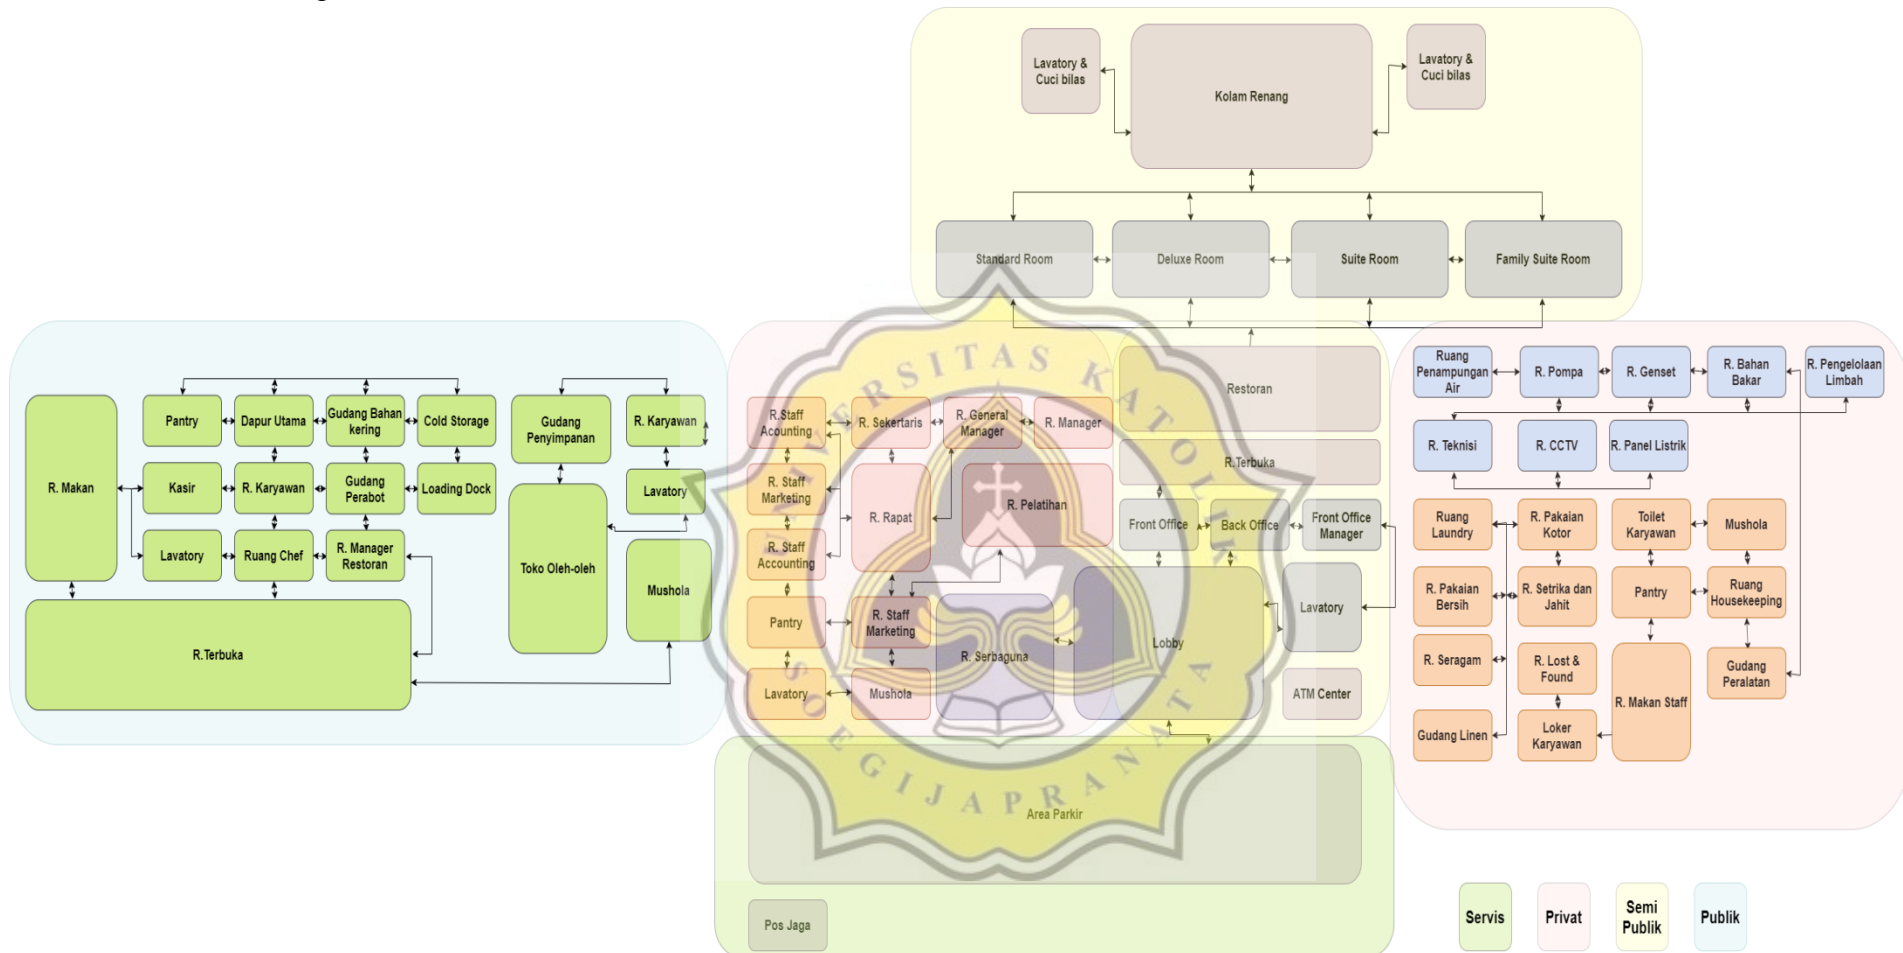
Lavatory & Cuci bilas

Kolam Renang

Lavatory & Cuci bilas

Standard Room

Deluxe Room

Suite Room

Family Suite Room

Pantry

Dapur Utama

Gudang Bahan kering

Cold Storage

Gudang Penyimpanan

R. Karyawan

R. Makan

Kasir

R. Karyawan

Gudang Perabot

Loading Dock

Lavatory

Lavatory

Ruang Chef

R. Manager Restoran

Toko Oleh-oleh

Mushola

R. Terbuka

R.Staff Acounting

R. Sekertaris

R. General Manager

R. Manager

Restoran

R.Terbuka

R. Staff Marketing

R. Rapat

R. Pelatihan

Front Office

Back Office

Front Office Manager

R. Staff Accounting

Pantry

R. Staff Marketing

R. Serbaguna

Lobby

Lavatory

Lavatory

Mushola

ATM Center

Area Parkir

Pos Jaga

Ruang Penampungan Air

R. Pompa

R. Genset

R. Bahan Bakar

R. Pengelolaan Limbah

R. Teknisi

R. CCTV

R. Panel Listrik

Ruang Laundry

R. Pakaian Kotor

Toilet Karyawan

Mushola

R. Pakaian Bersih

R. Setrika dan Jahit

Pantry

Ruang Housekeeping

R. Seragam

R. Lost & Found

R. Makan Staff

Gudang Peralatan

Gudang Linen

Loker Karyawan

Servis

Privat

Semi Publik

Publik

UNIVERSITAS KATOLIK SOEGIJAPRANATA